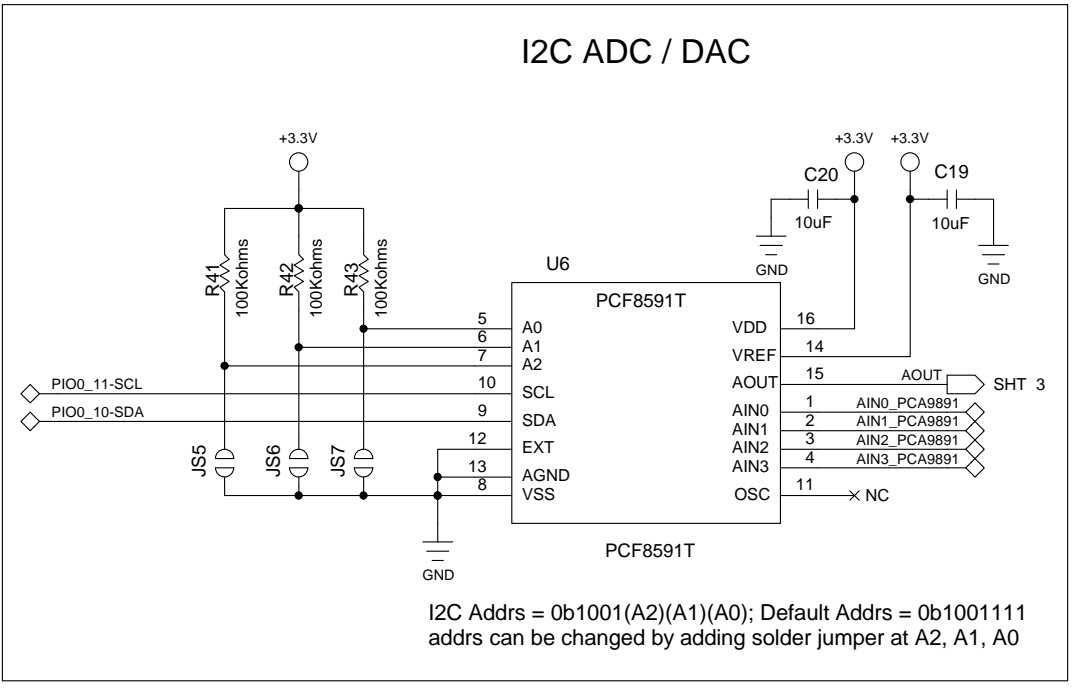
I2C ADC / DAC

+3.3V

R41 100Kohms
R42 100Kohms
R43 100Kohms

U6

PCF8591T

5 A0
6 A1
7 A2
10 SCL
9 SDA
12 EXT
13 AGND
8 VSS

PIO0_11-SCL
PIO0_10-SDA

JS5
JS6
JS7

GND

+3.3V
+3.3V
C20
10uF
GND
C19
10uF
GND

VDD 16
VREF 14
AOUT 15
AOUT
SHT 3
AIN0 1 AIN0_PCA9891
AIN1 2 AIN1_PCA9891
AIN2 3 AIN2_PCA9891
AIN3 4 AIN3_PCA9891
OSC 11
NC

PCF8591T

I2C Addrs = 0b1001(A2)(A1)(A0); Default Addrs = 0b1001111
addrs can be changed by adding solder jumper at A2, A1, A0